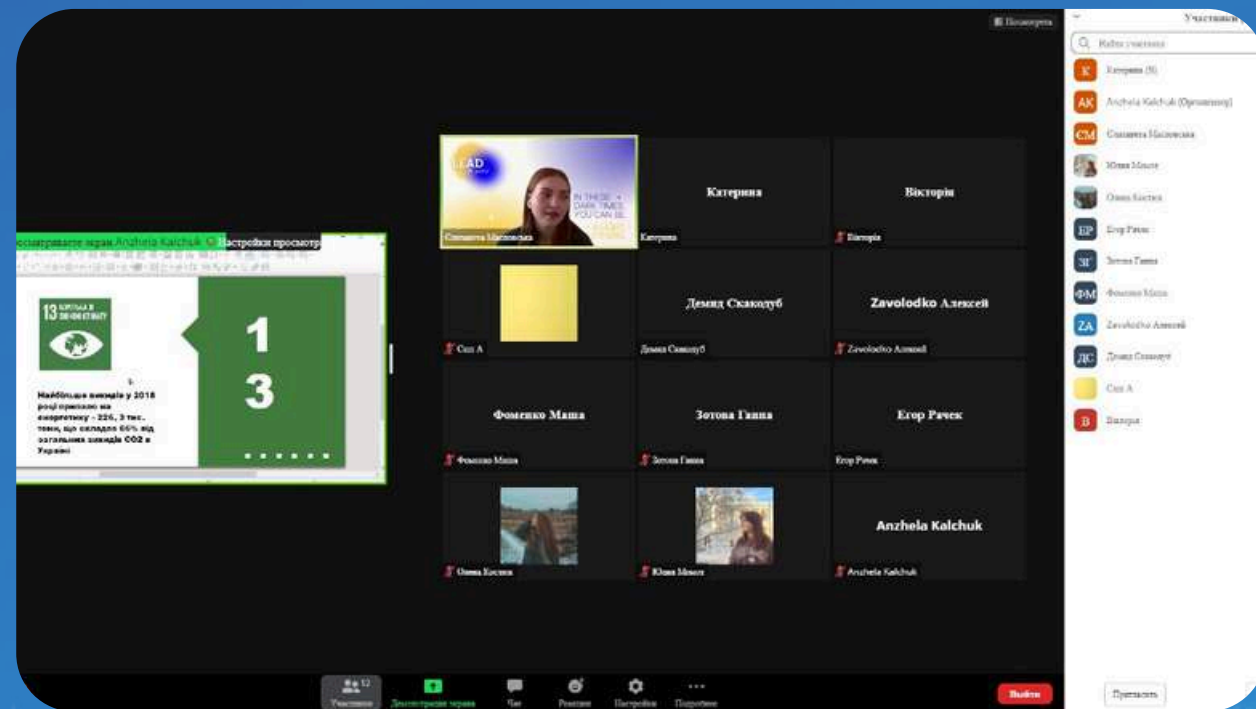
Посмотреть

Участники

Найти участника

К Катерина (Я)

AK Anzhela Kalchuk (Организатор)

СМ Соломiя Масловська

Юлия Мошко

Олена Костюк

ЕР Егор Рачек

ЗГ Зотова Ганна

ФМ Фоменко Маша

ZA Zavolodko Алексей

ДС Демид Скакодуб

Сan A

В Валерiя

Вы просматриваете экран Anzhela Kalchuk Настройки просмотра

13 БОРОТЬБА З ЗМІНОЮ КЛІМАТУ

Найбільше викидів у 2018 році припало на енергетику - 226, 3 тис. тонн, що складло 66% від загальних викидів CO2 в Україні

1 3

LEAD

IN THESE DARK TIMES YOU CAN BE

Соломiя Масловська

Катерина

Катерина

Вікторія

Вікторія

Сan A

Демид Скакодуб

Демид Скакодуб

Zavolodko Алексей

Zavolodko Алексей

Фоменко Маша

Фоменко Маша

Зотова Ганна

Зотова Ганна

Егор Рачек

Егор Рачек

Олена Костюк

Юлия Мошко

Anzhela Kalchuk

Anzhela Kalchuk

Участники 12

Демонстрация экрана

Чат

Реакции

Настройки

Подробнее

Выйти

Пригласить